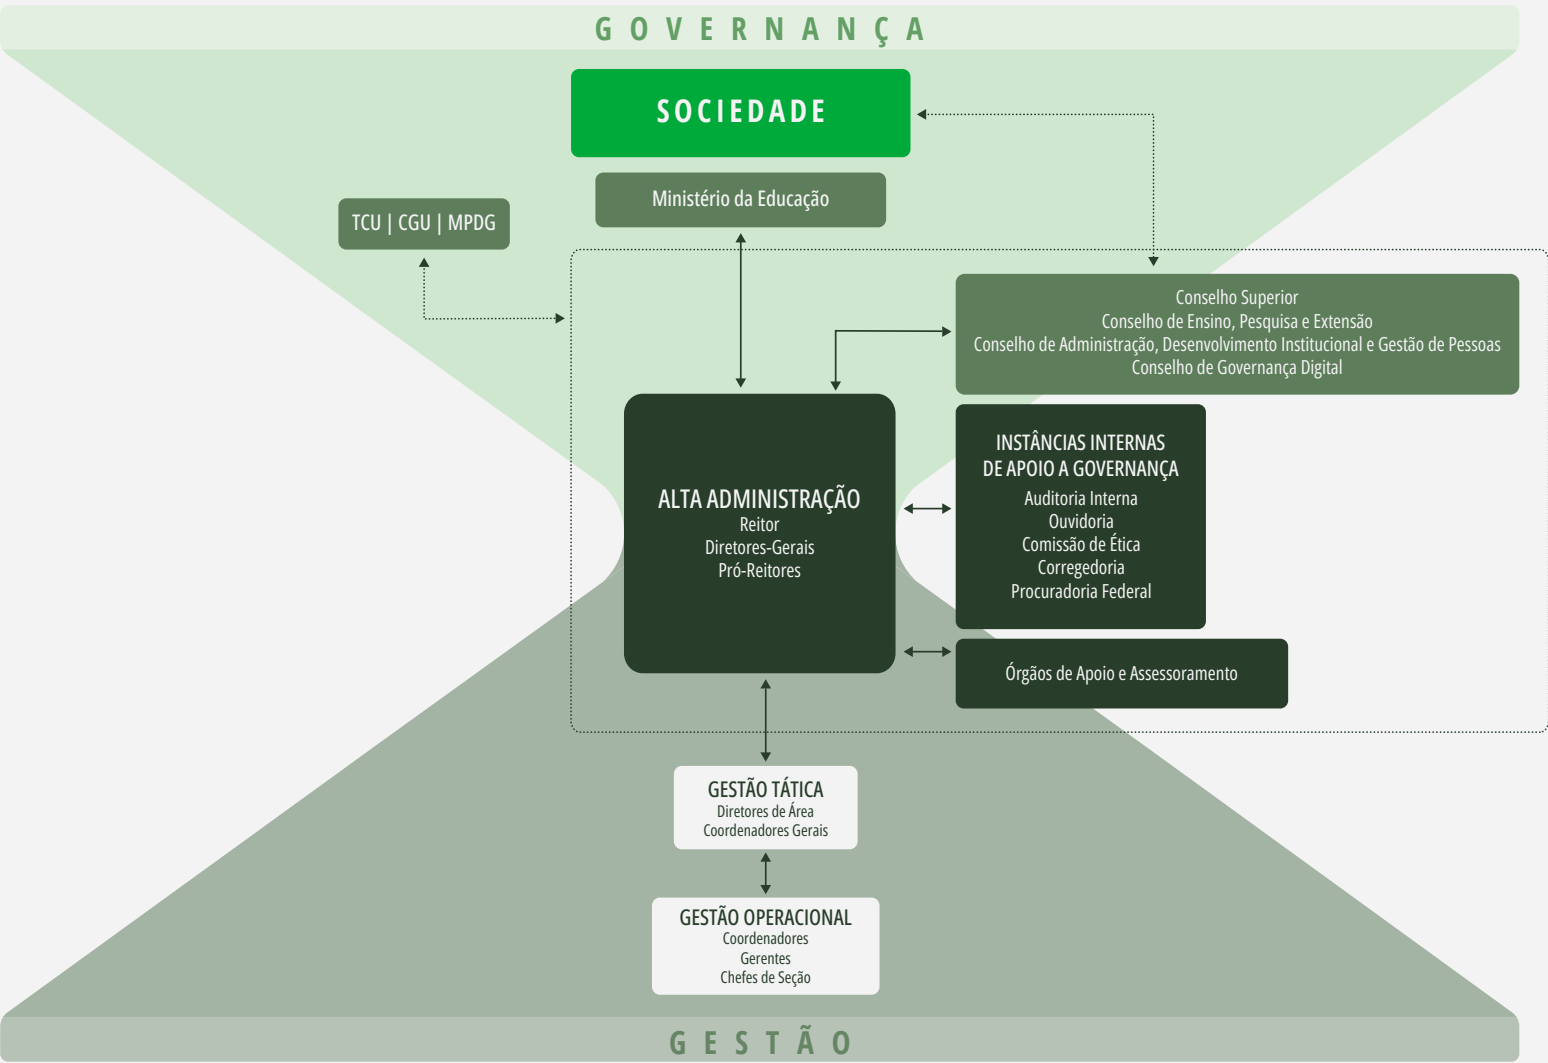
GOVERNANÇA

SOCIEDADE

Ministério da Educação

TCU | CGU | MPDG

Conselho Superior
Conselho de Ensino, Pesquisa e Extensão
Conselho de Administração, Desenvolvimento Institucional e Gestão de Pessoas
Conselho de Governança Digital

ALTA ADMINISTRAÇÃO
Reitor
Diretores-Gerais
Pró-Reitores

INSTÂNCIAS INTERNAS
DE APOIO A GOVERNANÇA
Auditoria Interna
Ouvidoria
Comissão de Ética
Corregedoria
Procuradoria Federal

Órgãos de Apoio e Assessoramento

GESTÃO TÁTICA
Diretores de Área
Coordenadores Gerais

GESTÃO OPERACIONAL
Coordenadores
Gerentes
Chefes de Seção

GESTÃO